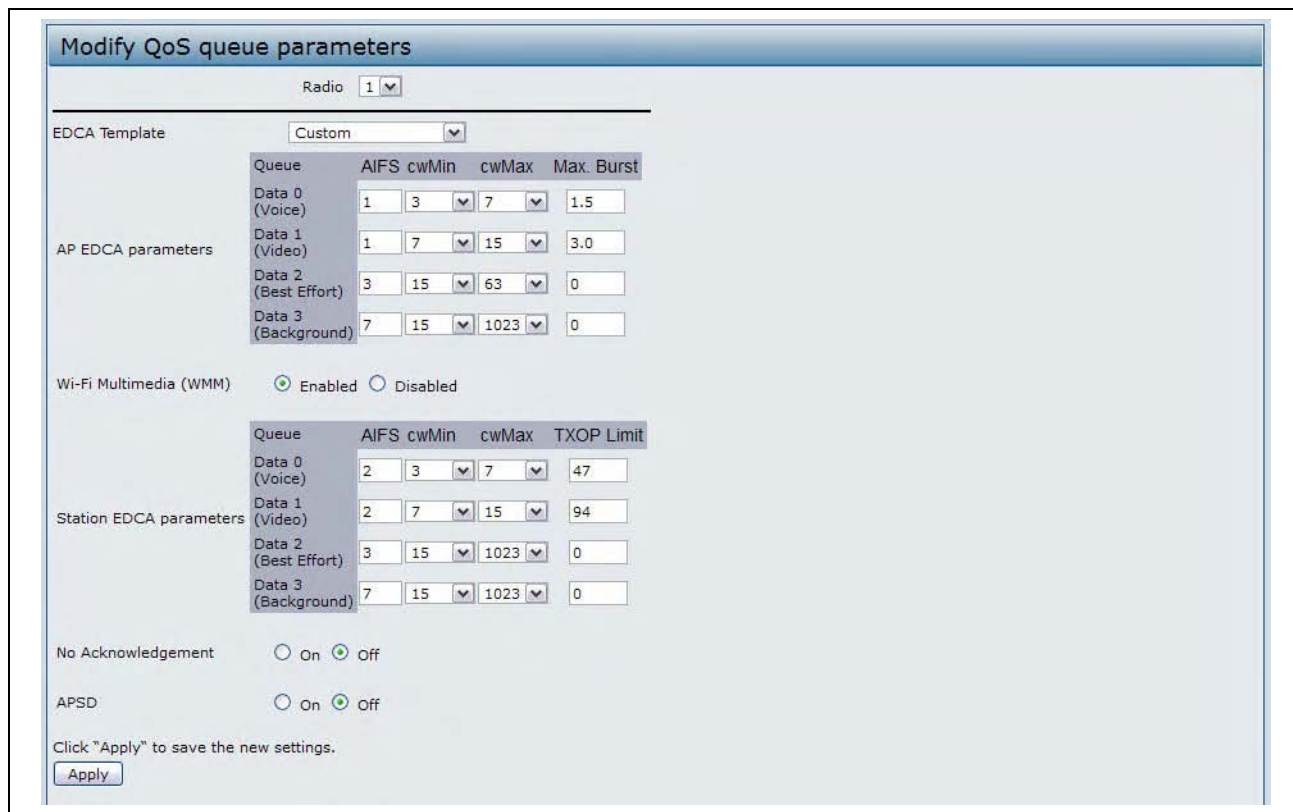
Modify QoS queue parameters

Radio 1

EDCA Template Custom

AP EDCA parameters

| Queue | AIFS | cwMin | cwMax | Max. Burst |
|---|---|---|---|---|
| Data 0 (Voice) | 1 | 3 | 7 | 1.5 |
| Data 1 (Video) | 1 | 7 | 15 | 3.0 |
| Data 2 (Best Effort) | 3 | 15 | 63 | 0 |
| Data 3 (Background) | 7 | 15 | 1023 | 0 |

Wi-Fi Multimedia (WMM) Enabled Disabled

Station EDCA parameters

| Queue | AIFS | cwMin | cwMax | TXOP Limit |
|---|---|---|---|---|
| Data 0 (Voice) | 2 | 3 | 7 | 47 |
| Data 1 (Video) | 2 | 7 | 15 | 94 |
| Data 2 (Best Effort) | 3 | 15 | 1023 | 0 |
| Data 3 (Background) | 7 | 15 | 1023 | 0 |

No Acknowledgement On Off

APSD On Off

Click "Apply" to save the new settings.

Apply